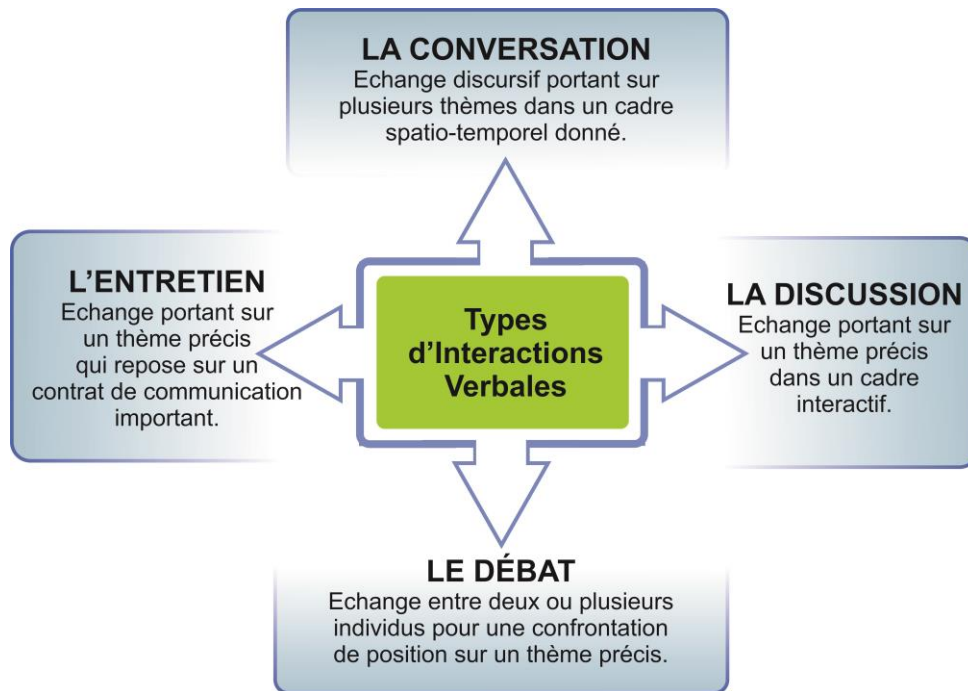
LA CONVERSATION
Echange discursif portant sur plusieurs thèmes dans un cadre spatio-temporel donné.

L'ENTRETIEN
Echange portant sur un thème précis qui repose sur un contrat de communication important.

Types d'Interactions Verbales

LA DISCUSSION
Echange portant sur un thème précis dans un cadre interactif.

LE DÉBAT
Echange entre deux ou plusieurs individus pour une confrontation de position sur un thème précis.